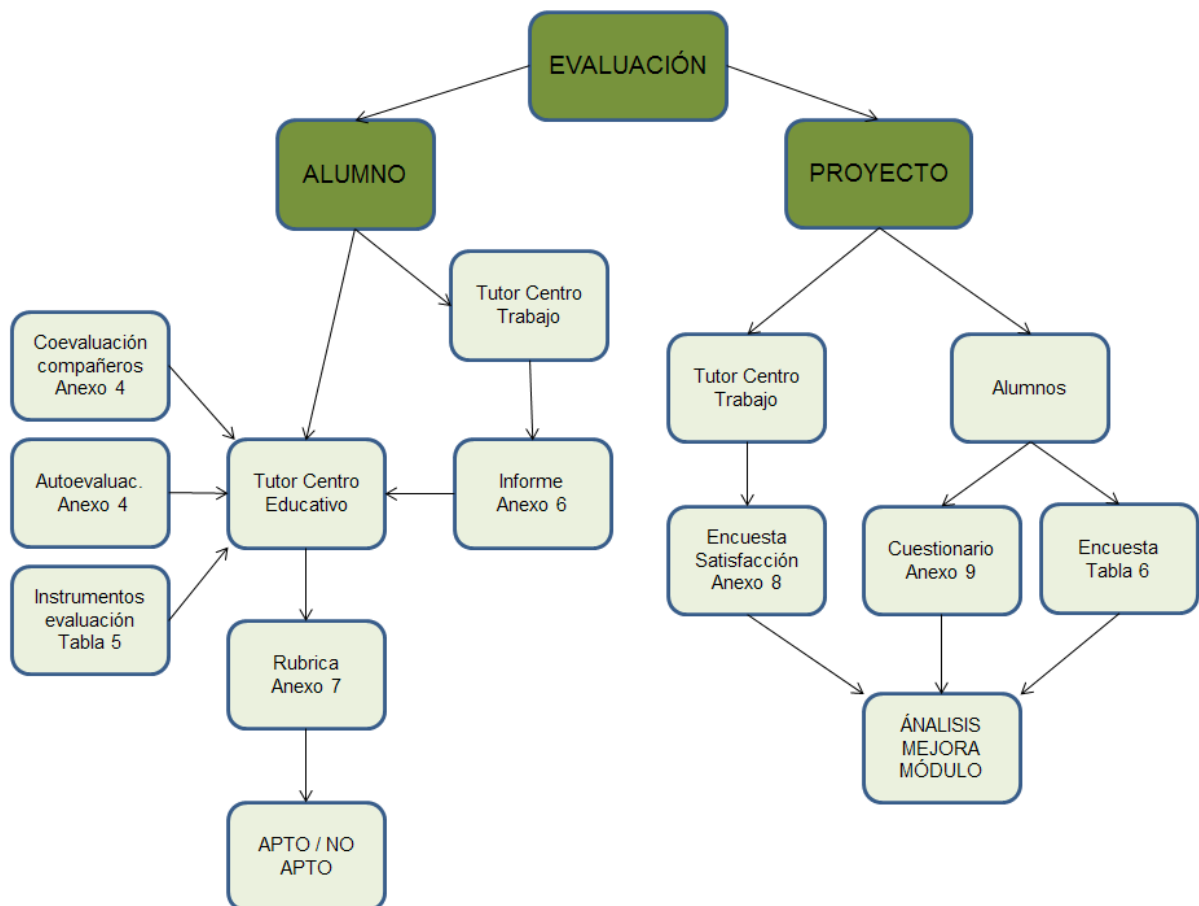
EVALUACIÓN

ALUMNO

PROYECTO

Coevaluación compañeros Anexo 4

Autoevaluac. Anexo 4

Instrumentos evaluación Tabla 5

Tutor Centro Educativo

Tutor Centro Trabajo

Informe Anexo 6

Rubrica Anexo 7

APTO / NO APTO

Tutor Centro Trabajo

Alumnos

Encuesta Satisfacción Anexo 8

Cuestionario Anexo 9

Encuesta Tabla 6

ÁNALISIS MEJORA MÓDULO